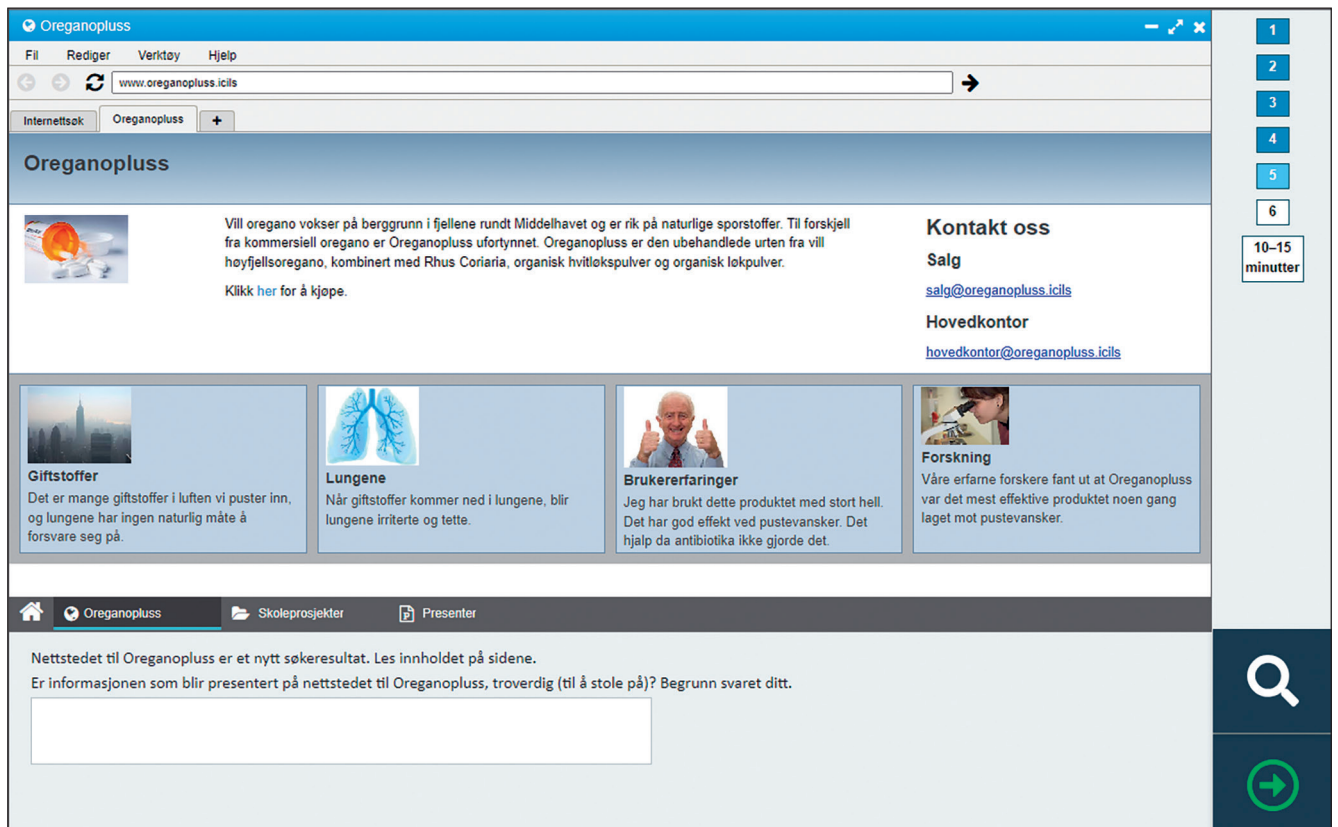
Oreganopluss

Fil Rediger Verktøy Hjelp

www.oreganopluss.icils

Internettsøk Oreganopluss +

Oreganopluss

Vill oregano vokser på berggrunn i fjellene rundt Middelhavet og er rik på naturlige sporstoffer. Til forskjell fra kommersiell oregano er Oreganopluss ufortynnet. Oreganopluss er den ubehandlede urten fra vill høyfjellsoregano, kombinert med Rhus Coriaria, organisk hvitløkspulver og organisk løkpulver.

Klikk her for å kjøpe.

Kontakt oss

Salg

salg@oreganopluss.icils

Hovedkontor

hovedkontor@oreganopluss.icils

Giftstoffer
Det er mange giftstoffer i luften vi puster inn, og lungene har ingen naturlig måte å forsvare seg på.

Lungene
Når giftstoffer kommer ned i lungene, blir lungene irriterte og tette.

Brukererfaringer
Jeg har brukt dette produktet med stort hell. Det har god effekt ved pustevansker. Det hjalp da antibiotika ikke gjorde det.

Forskning
Våre erfarne forskere fant ut at Oreganopluss var det mest effektive produktet noen gang laget mot pustevansker.

Oreganopluss Skoleprosjekter Presenter

Nettstedet til Oreganopluss er et nytt søkeresultat. Les innholdet på sidene.
Er informasjonen som blir presentert på nettstedet til Oreganopluss, troverdig (til å stole på)? Begrunn svaret ditt.

1
2
3
4
5
6
10–15 minutter